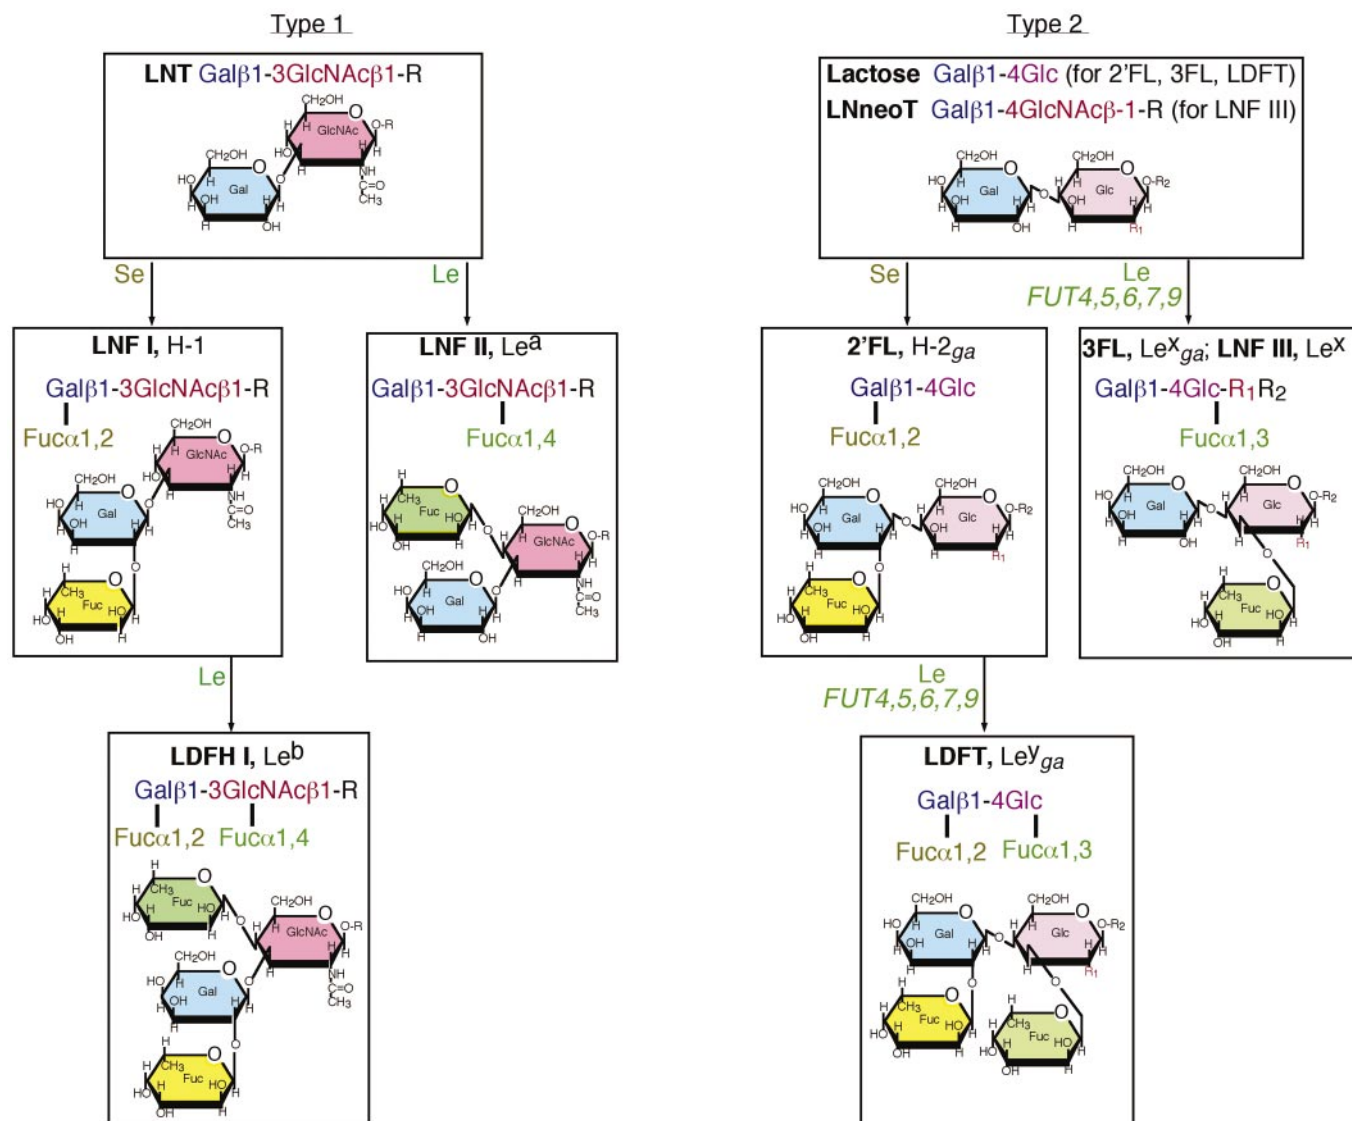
Type 1

LNT Galβ1-3GlcNAcβ1-R

CH2OH, O, O-R, GlcNAc, H, HO, H, NH, C=O, CH3, CH2OH, O, HO, Gal, OH, H, OH, H

Se

Le

LNF I, H-1

Galβ1-3GlcNAcβ1-R

Fucα1,2

CH2OH, GlcNAc, O-R, HO, NH, C=O, CH3, CH2OH, Gal, HO, OH, CH3, Fuc, HO, OH

LNF II, Le$^a$

Galβ1-3GlcNAcβ1-R

Fucα1,4

CH3, Fuc, HO, OH, CH2OH, GlcNAc, O-R, NH, C=O, CH3, CH2OH, Gal, HO, OH

Le

LDFH I, Le$^b$

Galβ1-3GlcNAcβ1-R

Fucα1,2 Fucα1,4

CH3, Fuc, HO, OH, CH2OH, GlcNAc, O-R, NH, C=O, CH3, CH2OH, Gal, HO, OH, CH3, Fuc, HO, OH

Type 2

Lactose Galβ1-4Glc (for 2'FL, 3FL, LDFT)
LNneoT Galβ1-4GlcNAcβ-1-R (for LNF III)

CH2OH, Gal, HO, OH, CH2OH, Glc, O-R2, OH, R1

Se

Le
FUT4,5,6,7,9

2'FL, H-2$_{ga}$

Galβ1-4Glc

Fucα1,2

CH2OH, Gal, HO, OH, CH2OH, Glc, O-R2, R1, CH3, Fuc, HO, OH

3FL, Le$^x$$_{ga}$; LNF III, Le$^x$

Galβ1-4Glc-R$_1$R$_2$

Fucα1,3

CH2OH, Gal, HO, OH, CH2OH, Glc, O-R2, R1, CH3, Fuc, HO, OH

Le
FUT4,5,6,7,9

LDFT, Le$^y$$_{ga}$

Galβ1-4Glc

Fucα1,2 Fucα1,3

CH2OH, Gal, HO, OH, CH2OH, Glc, O-R2, R1, CH3, Fuc, HO, OH, CH3, Fuc, HO, OH